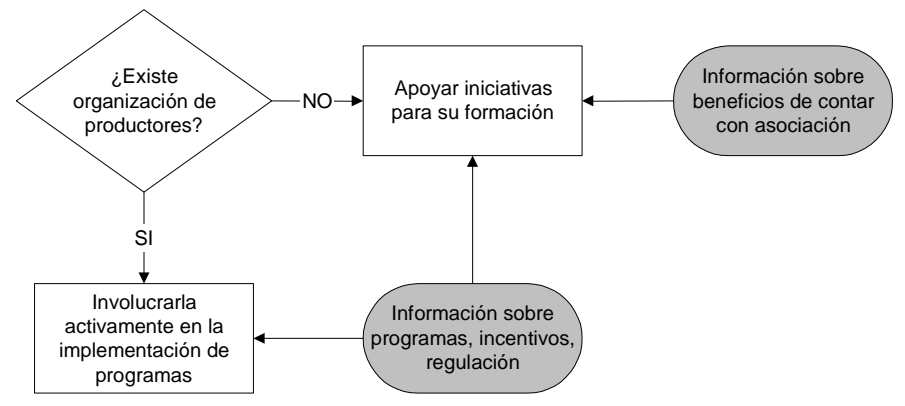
¿Existe organización de productores?

NO

Apoyar iniciativas para su formación

Información sobre beneficios de contar con asociación

SI

Involucrarla activamente en la implementación de programas

Información sobre programas, incentivos, regulación